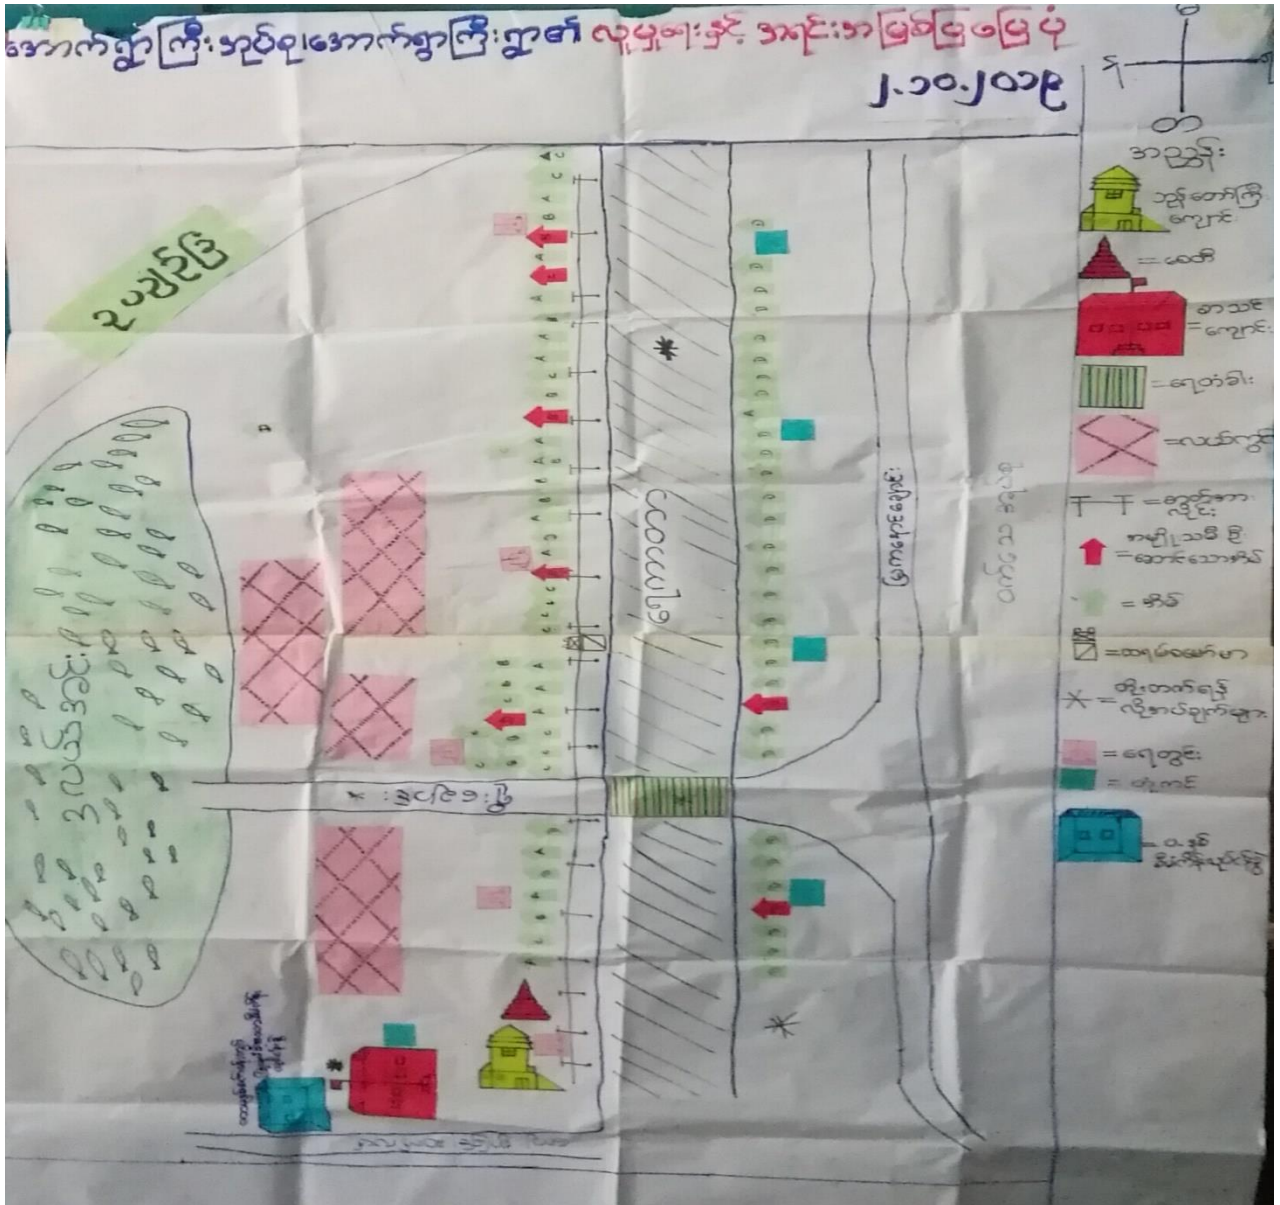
အောက်ရွာကြီး အုပ်စု အောက်ရွာကြီး ရွာ၏ လူမှုရေးနှင့် အရင်းအမြစ်ပြမြေပုံ

၂.၁၀.၂၀၁၇

မြောက်

တောင်

အညွှန်း

ဘုန်းတော်ကြီးကျောင်း

= စေတီ

စာသင်ကျောင်း

= ရေတံခါး

= လယ်ကွင်း

= လျှပ်စစ်ဓာတ်အားလိုင်း

အမှိုက်သရိုက်ပစ်ရန်နေရာ

= အိမ်

= ထရမ်စဖော်မာ

= စိုက်ပျိုးထားသောအပင်များ

= ရေတွင်း

= ရေကန်

= ဝန်ဆောင်မှုအဆောက်အအုံ

ရေချိုး

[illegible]

ရွာလယ်လမ်း

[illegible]

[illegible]

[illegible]

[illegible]